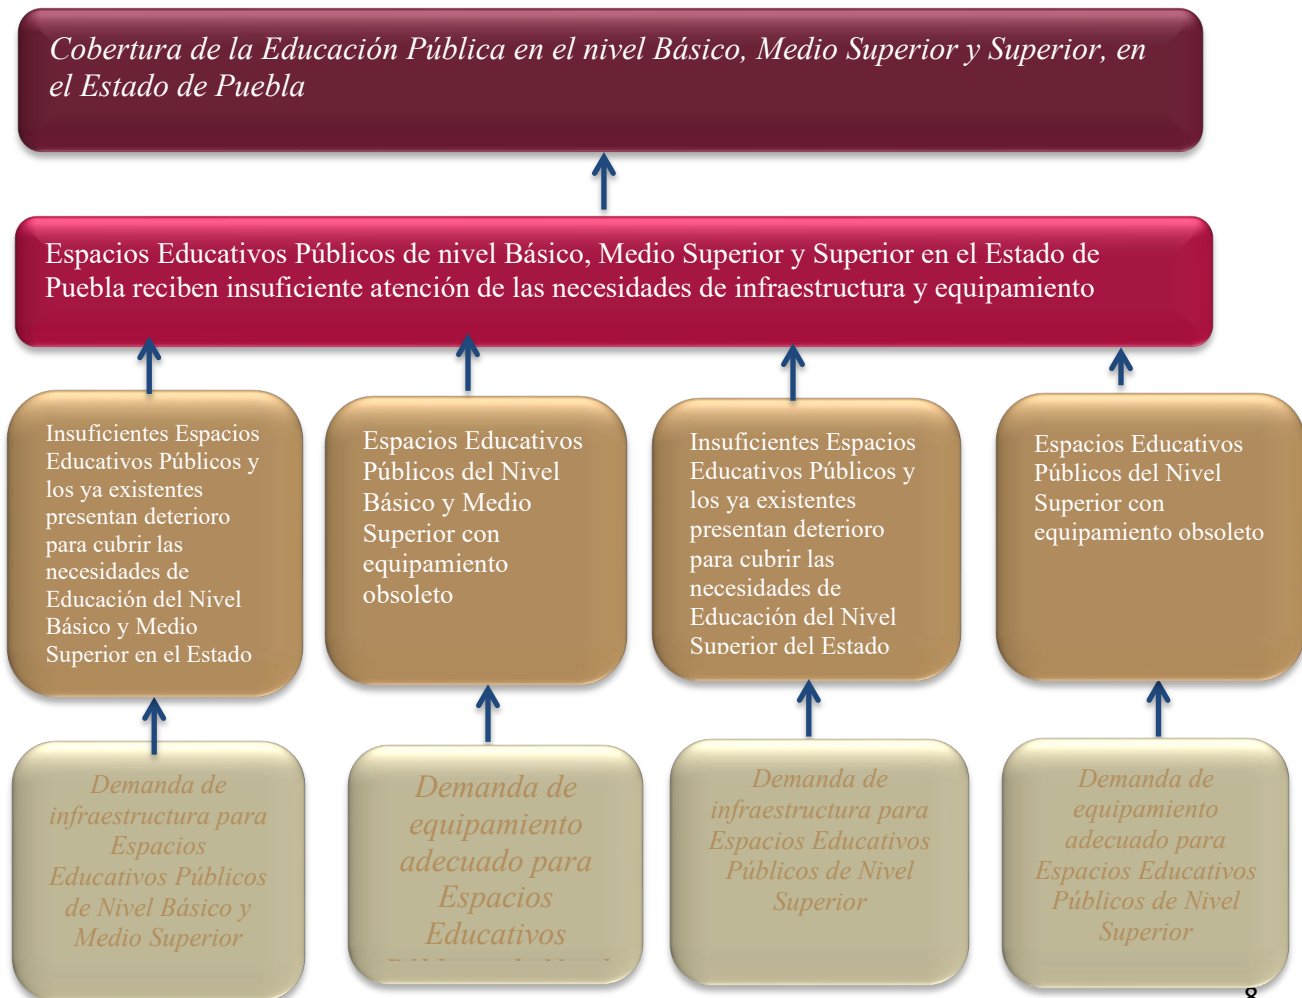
Cobertura de la Educación Pública en el nivel Básico, Medio Superior y Superior, en el Estado de Puebla

Espacios Educativos Públicos de nivel Básico, Medio Superior y Superior en el Estado de Puebla reciben insuficiente atención de las necesidades de infraestructura y equipamiento

Insuficientes Espacios Educativos Públicos y los ya existentes presentan deterioro para cubrir las necesidades de Educación del Nivel Básico y Medio Superior en el Estado

Espacios Educativos Públicos del Nivel Básico y Medio Superior con equipamiento obsoleto

Insuficientes Espacios Educativos Públicos y los ya existentes presentan deterioro para cubrir las necesidades de Educación del Nivel Superior del Estado

Espacios Educativos Públicos del Nivel Superior con equipamiento obsoleto

Demanda de infraestructura para Espacios Educativos Públicos de Nivel Básico y Medio Superior

Demanda de equipamiento adecuado para Espacios Educativos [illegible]

Demanda de infraestructura para Espacios Educativos Públicos de Nivel Superior

Demanda de equipamiento adecuado para Espacios Educativos Públicos de Nivel Superior

8